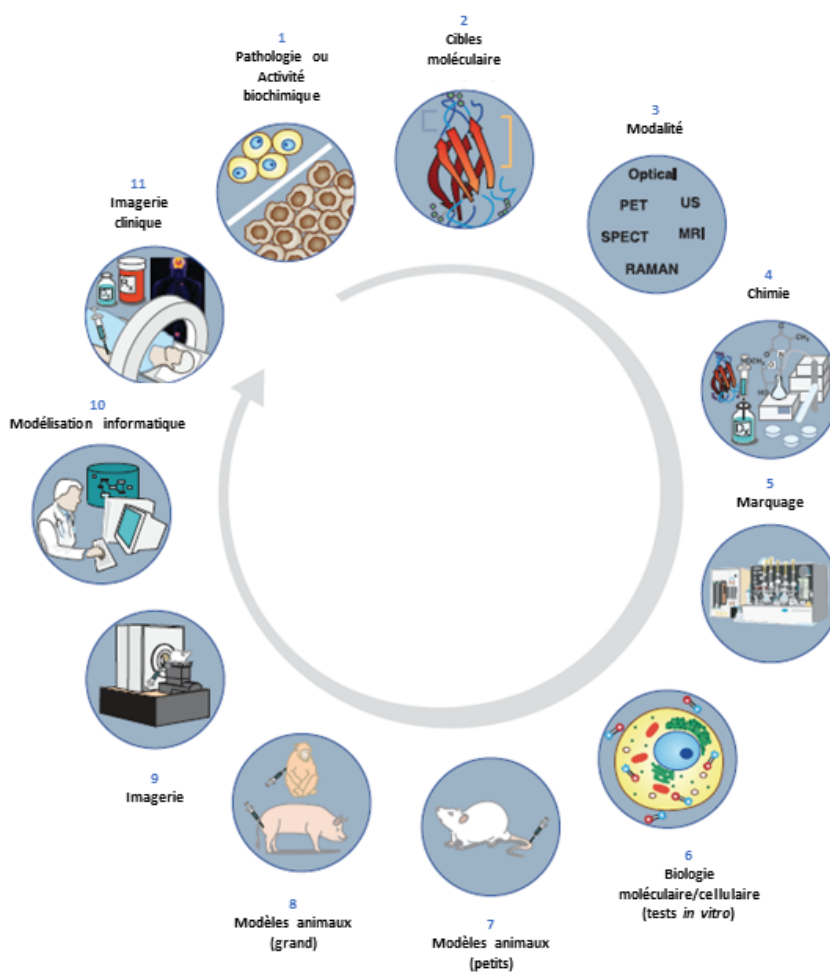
1
Pathologie ou Activité biochimique

2
Cibles moléculaire

3
Modalité

Optical
PET
US
SPECT
MRI
RAMAN

4
Chimie

5
Marquage

6
Biologie moléculaire/cellulaire (tests *in vitro*)

7
Modèles animaux (petits)

8
Modèles animaux (grand)

9
Imagerie

10
Modélisation informatique

11
Imagerie clinique